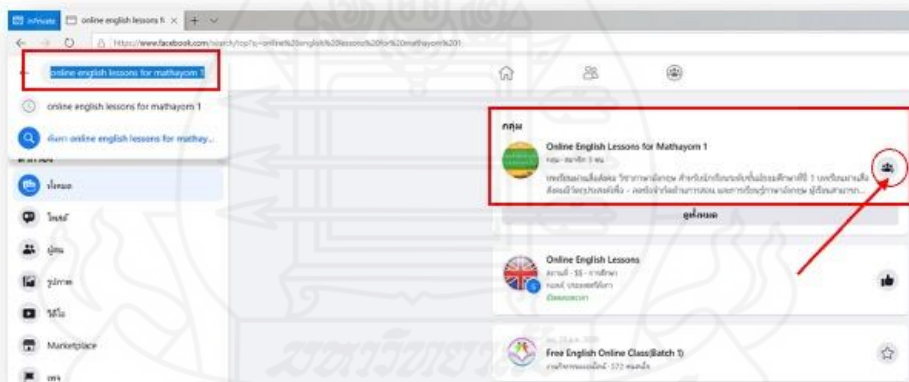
InPrivate
online english lessons fo ×
https://www.facebook.com/search/top?q=online%20english%20lessons%20for%20mathayom%201
online english lessons for mathayom 1
online english lessons for mathayom 1
ค้นหา online english lessons for mathay...
ทั้งหมด
โพสต์
ผู้คน
รูปภาพ
วิดีโอ
Marketplace
เพจ
กลุ่ม
Online English Lessons for Mathayom 1
กลุ่ม · สมาชิก 3 คน
เพจเรียนภาษาอังกฤษ วิชาภาษาอังกฤษ สำหรับนักเรียนระดับชั้นมัธยมศึกษาปีที่ 1 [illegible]
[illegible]
ดูทั้งหมด
Online English Lessons
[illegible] · $$ · การศึกษา
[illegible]
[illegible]
Free English Online Class(Batch 1)
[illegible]